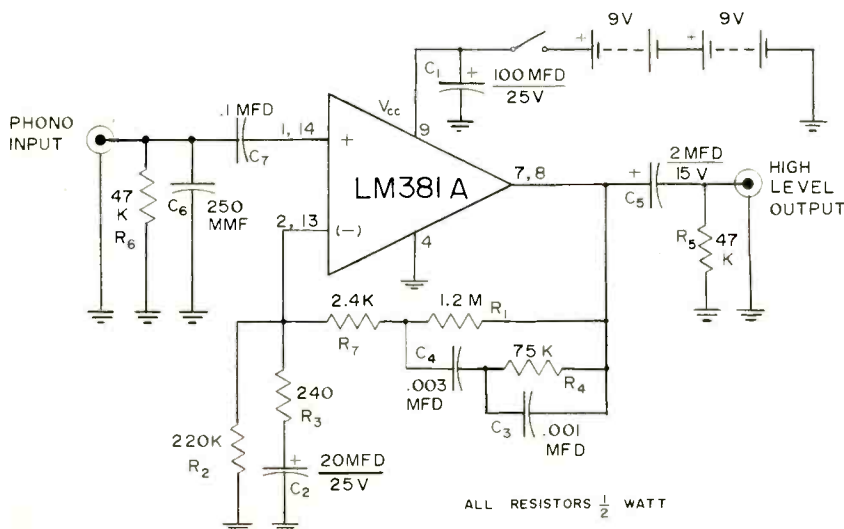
9V
9V
C$_1$
100 MFD
25V
V$_{cc}$
9
PHONO INPUT
.1 MFD
C$_7$
1, 14
+
LM381A
7, 8
2 MFD
15 V
C$_5$
HIGH LEVEL OUTPUT
47 K
R$_6$
C$_6$
250 MMF
2, 13
(−)
4
R$_5$
47 K
2.4K
R$_7$
1.2 M
R$_1$
C$_4$
75 K
R$_4$
.003 MFD
C$_3$
.001 MFD
240
R$_3$
220K
R$_2$
20MFD
25V
C$_2$
ALL RESISTORS $\frac{1}{2}$ WATT